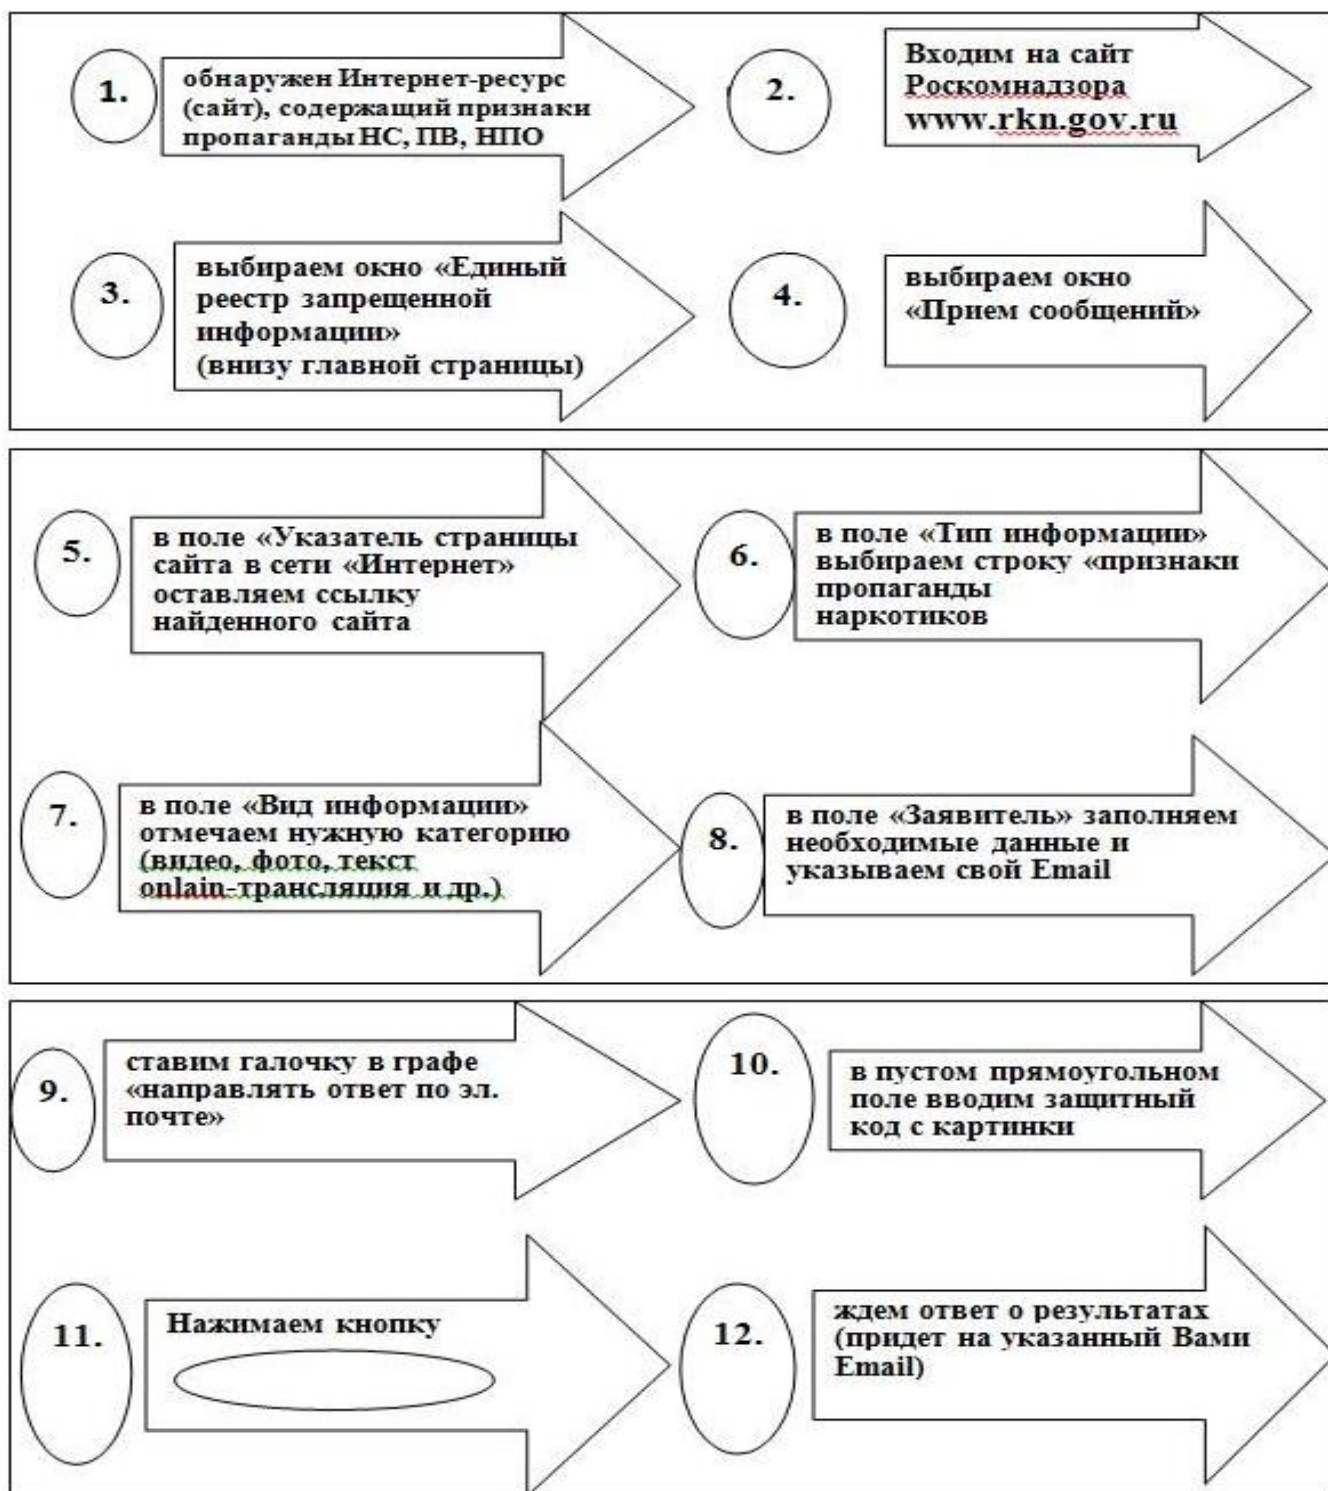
1.

обнаружен Интернет-ресурс (сайт), содержащий признаки пропаганды НС, ПВ, НПО

2.

Входим на сайт Роскомнадзора www.rkn.gov.ru

3.

выбираем окно «Единый реестр запрещенной информации» (внизу главной страницы)

4.

выбираем окно «Прием сообщений»

5.

в поле «Указатель страницы сайта в сети «Интернет» оставляем ссылку найденного сайта

6.

в поле «Тип информации» выбираем строку «признаки пропаганды наркотиков

7.

в поле «Вид информации» отмечаем нужную категорию (видео, фото, текст onlain-трансляция и др.)

8.

в поле «Заявитель» заполняем необходимые данные и указываем свой Email

9.

ставим галочку в графе «направлять ответ по эл. почте»

10.

в пустом прямоугольном поле вводим защитный код с картинки

11.

Нажимаем кнопку

12.

ждем ответ о результатах (придет на указанный Вами Email)